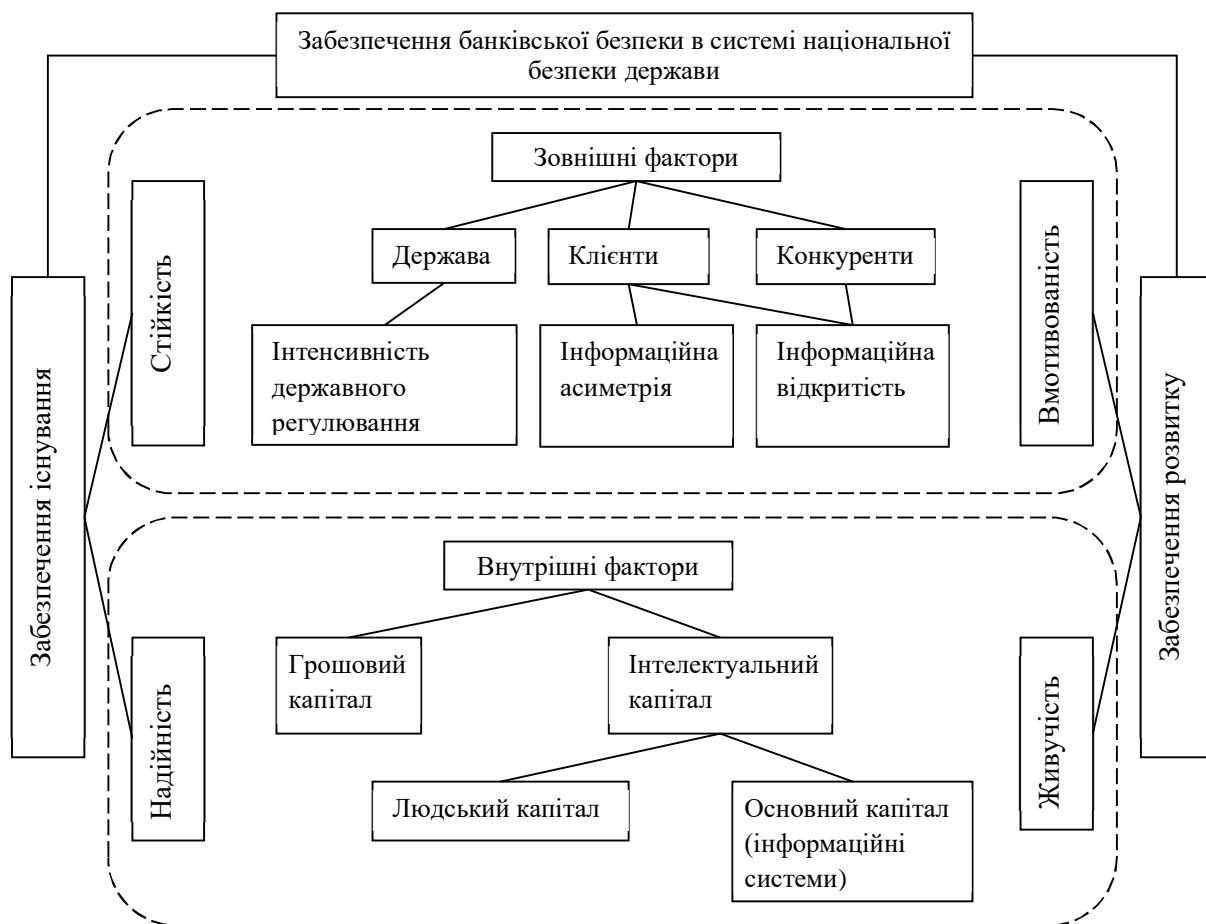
Забезпечення банківської безпеки в системі національної безпеки держави

Забезпечення існування

Стійкість

Зовнішні фактори

Держава

Клієнти

Конкуренти

Інтенсивність державного регулювання

Інформаційна асиметрія

Інформаційна відкритість

Вмотивованість

Забезпечення розвитку

Надійність

Внутрішні фактори

Грошовий капітал

Інтелектуальний капітал

Людський капітал

Основний капітал (інформаційні системи)

Живучість